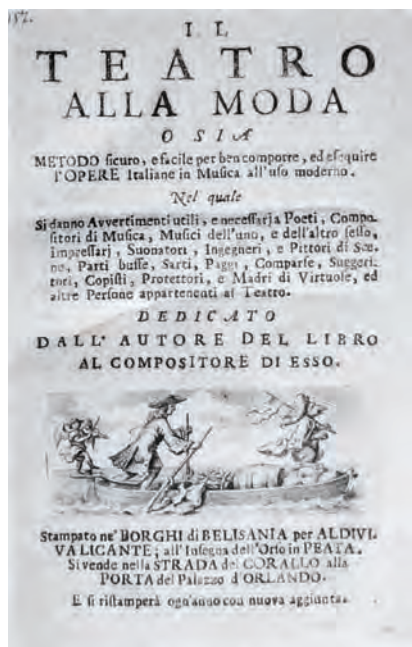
157.

IL
TEATRO
ALLA MODA
O SIA
METODO sicuro, e facile per ben comporre, ed esequire l'OPERE Italiane in Musica all'uso moderno.
Nel quale
Si danno Avvertimenti utili, e necessarj a Poeti, Compositori di Musica, Musici dell'uno, e dell'altro sesso, Impressarj, Suonatori, Ingegneri, e Pittori di Scene, Parti buffe, Sarti, Paggi, Comparse, Suggeritori, Copisti, Protettori, e Madri di Virtuose, ed altre Persone appartenenti al Teatro.
DEDICATO
DALL' AUTORE DEL LIBRO
AL COMPOSITORE DI ESSO.

Stampato ne' BORGHI di BELISANIA per ALDIVIVA LICANTE; all' Insegna dell'Orso in PEATA.
Si vende nella STRADA del CORALLO alla PORTA del Palazzo d'ORLANDO.
E si ristamperà ogn'anno con nuova aggiunta.